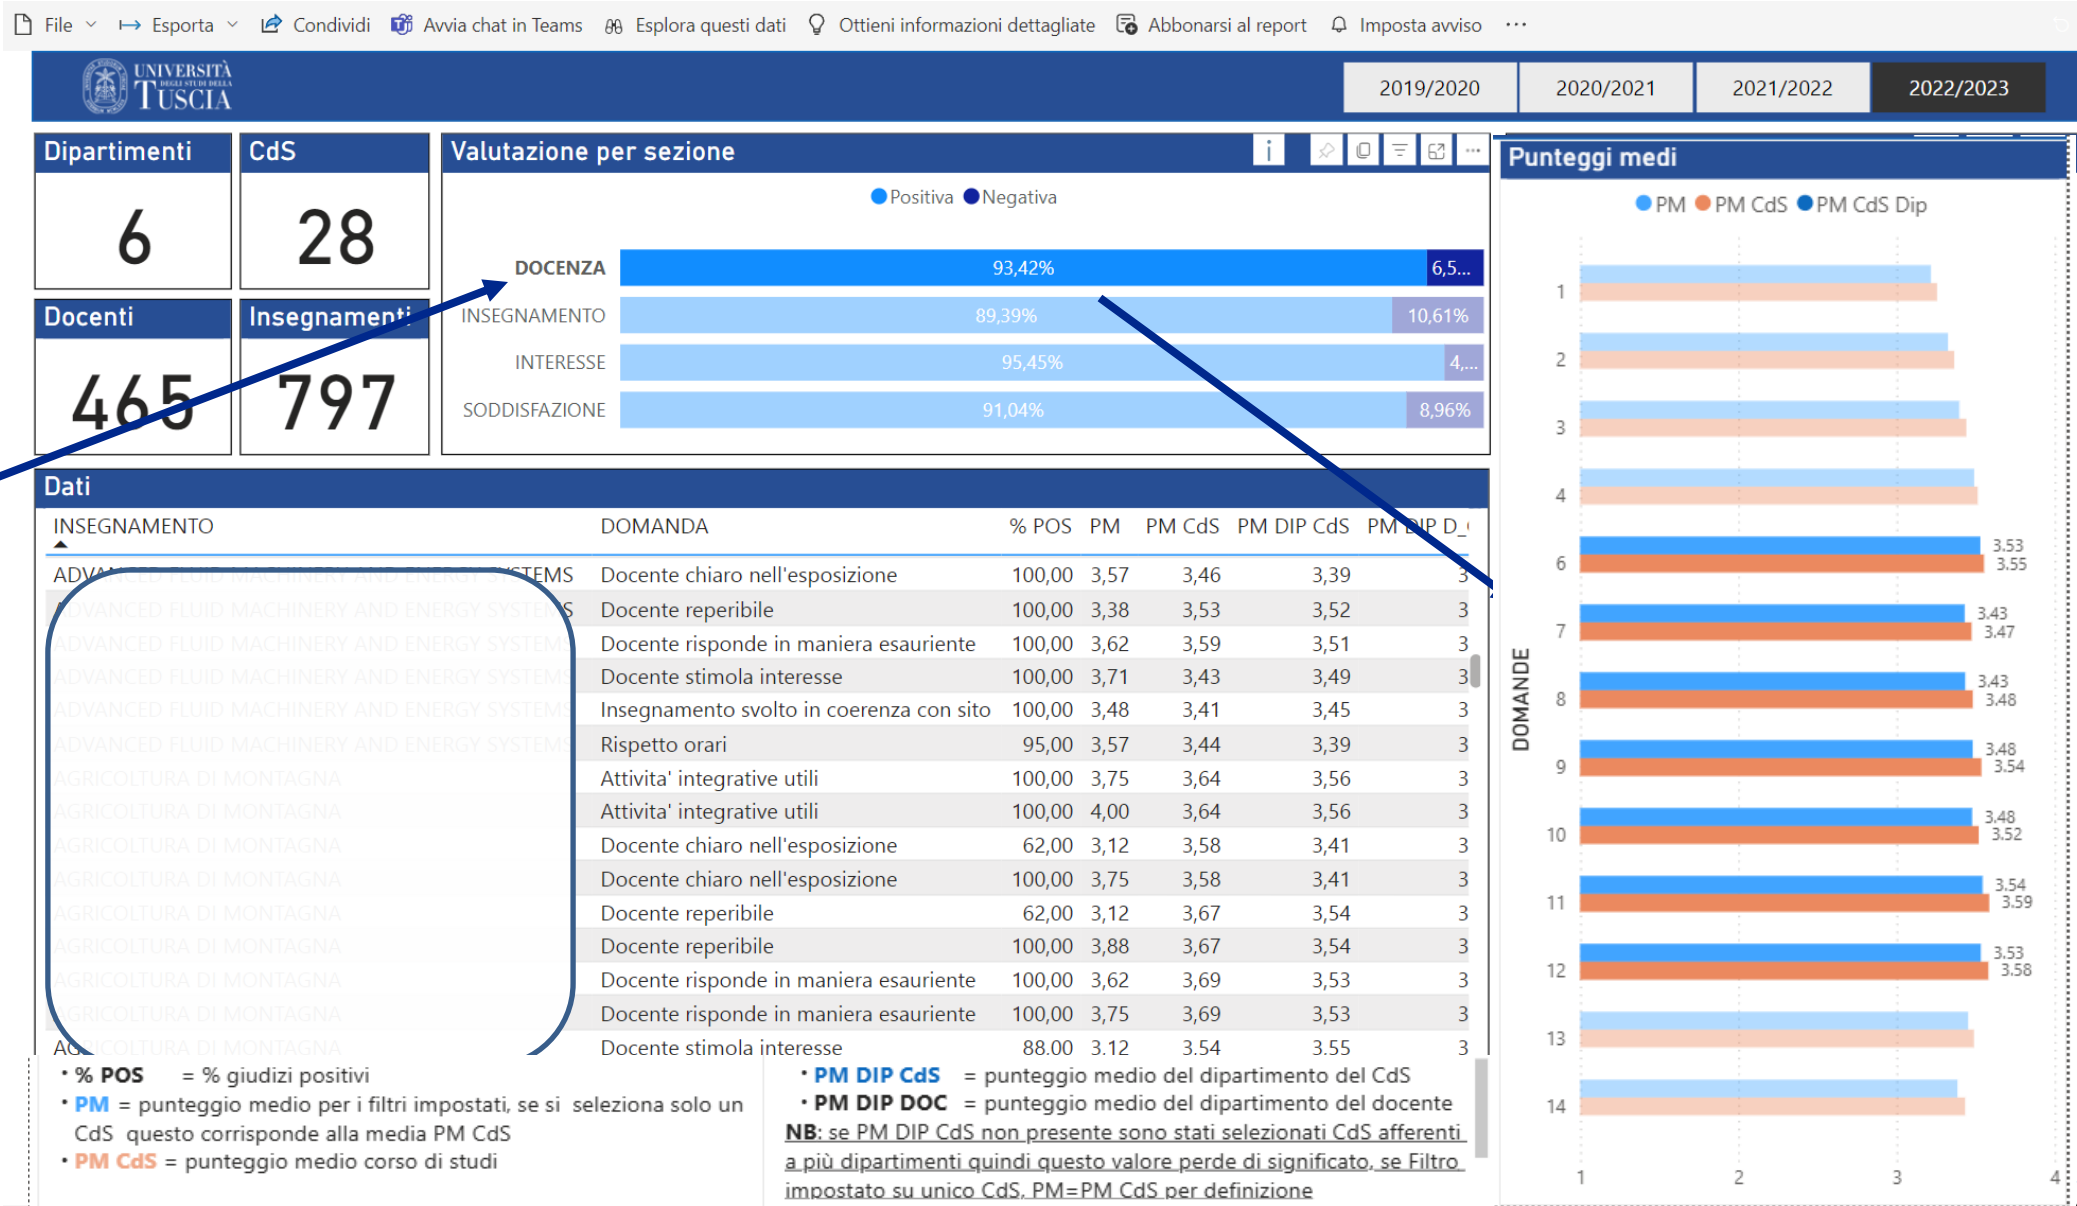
File Esporta Condividi Avvia chat in Teams Esplora questi dati Ottieni informazioni dettagliate Abbonarsi al report Imposta avviso ...

UNIVERSITÀ DEGLI STUDI DELLA TUSCIA

2019/2020 2020/2021 2021/2022 2022/2023

Dipartimenti
6

CdS
28

Docenti
465

Insegnamenti
797

Valutazione per sezione

Positiva Negativa

| | Positiva | Negativa |
|---|---|---|
| DOCENZA | 93,42% | 6,5... |
| INSEGNAMENTO | 89,39% | 10,61% |
| INTERESSE | 95,45% | 4,... |
| SODDISFAZIONE | 91,04% | 8,96% |

Punteggi medi

PM PM CdS PM CdS Dip

DOMANDE

1, 2, 3, 4, 6, 7, 8, 9, 10, 11, 12, 13, 14

3,53 3,55
3,43 3,47
3,43 3,48
3,48 3,54
3,48 3,52
3,54 3,59
3,53 3,58

1 2 3 4

Dati

| INSEGNAMENTO | DOMANDA | % POS | PM | PM CdS | PM DIP CdS | PM DIP D_( |
|---|---|---|---|---|---|---|
| ADVANCED FLUID MACHINERY AND ENERGY SYSTEMS | Docente chiaro nell'esposizione | 100,00 | 3,57 | 3,46 | 3,39 | 3 |
| ADVANCED FLUID MACHINERY AND ENERGY SYSTEMS | Docente reperibile | 100,00 | 3,38 | 3,53 | 3,52 | 3 |
| ADVANCED FLUID MACHINERY AND ENERGY SYSTEMS | Docente risponde in maniera esauriente | 100,00 | 3,62 | 3,59 | 3,51 | 3 |
| ADVANCED FLUID MACHINERY AND ENERGY SYSTEMS | Docente stimola interesse | 100,00 | 3,71 | 3,43 | 3,49 | 3 |
| ADVANCED FLUID MACHINERY AND ENERGY SYSTEMS | Insegnamento svolto in coerenza con sito | 100,00 | 3,48 | 3,41 | 3,45 | 3 |
| ADVANCED FLUID MACHINERY AND ENERGY SYSTEMS | Rispetto orari | 95,00 | 3,57 | 3,44 | 3,39 | 3 |
| AGRICOLTURA DI MONTAGNA | Attivita' integrative utili | 100,00 | 3,75 | 3,64 | 3,56 | 3 |
| AGRICOLTURA DI MONTAGNA | Attivita' integrative utili | 100,00 | 4,00 | 3,64 | 3,56 | 3 |
| AGRICOLTURA DI MONTAGNA | Docente chiaro nell'esposizione | 62,00 | 3,12 | 3,58 | 3,41 | 3 |
| AGRICOLTURA DI MONTAGNA | Docente chiaro nell'esposizione | 100,00 | 3,75 | 3,58 | 3,41 | 3 |
| AGRICOLTURA DI MONTAGNA | Docente reperibile | 62,00 | 3,12 | 3,67 | 3,54 | 3 |
| AGRICOLTURA DI MONTAGNA | Docente reperibile | 100,00 | 3,88 | 3,67 | 3,54 | 3 |
| AGRICOLTURA DI MONTAGNA | Docente risponde in maniera esauriente | 100,00 | 3,62 | 3,69 | 3,53 | 3 |
| AGRICOLTURA DI MONTAGNA | Docente risponde in maniera esauriente | 100,00 | 3,75 | 3,69 | 3,53 | 3 |
| AGRICOLTURA DI MONTAGNA | Docente stimola interesse | 88,00 | 3,12 | 3,54 | 3,55 | 3 |

• % POS = % giudizi positivi
• PM = punteggio medio per i filtri impostati, se si seleziona solo un CdS questo corrisponde alla media PM CdS
• PM CdS = punteggio medio corso di studi

• PM DIP CdS = punteggio medio del dipartimento del CdS
• PM DIP DOC = punteggio medio del dipartimento del docente
NB: se PM DIP CdS non presente sono stati selezionati CdS afferenti a più dipartimenti quindi questo valore perde di significato, se Filtro impostato su unico CdS, PM=PM CdS per definizione